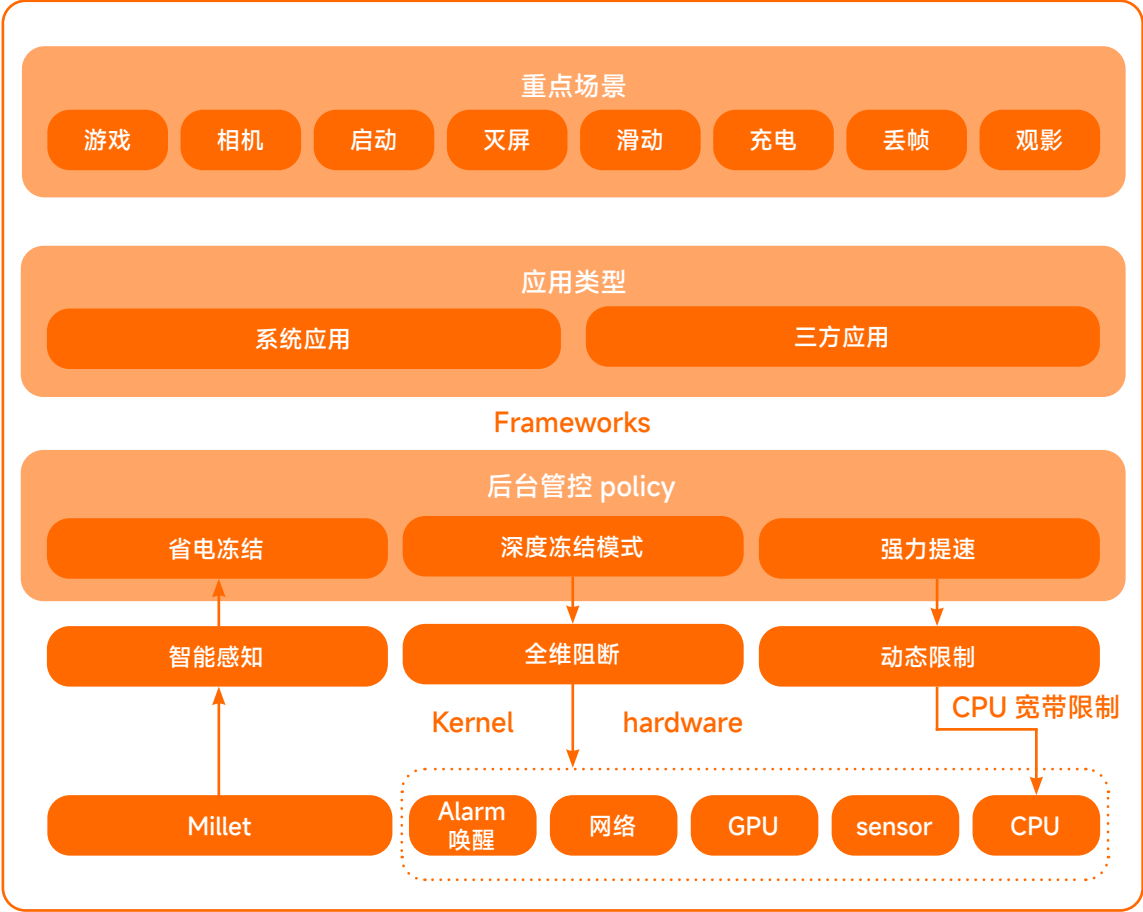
重点场景

游戏 相机 启动 灭屏 滑动 充电 丢帧 观影

应用类型

系统应用 三方应用

Frameworks

后台管控 policy

省电冻结 深度冻结模式 强力提速

智能感知 全维阻断 动态限制

Kernel hardware CPU 宽带限制

Millet

Alarm 唤醒 网络 GPU sensor CPU